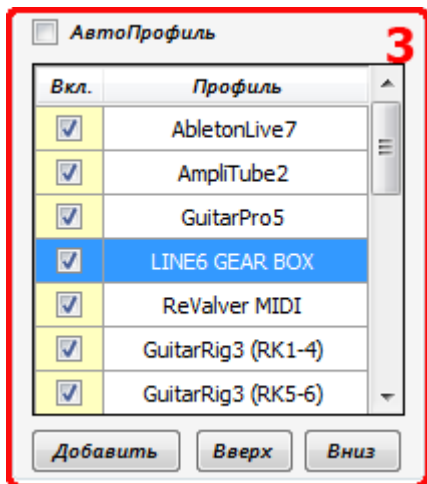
АвтоПрофиль

3

| Вкл. | Профиль |
|---|---|
| ☑ | AbletonLive7 |
| ☑ | AmpliTube2 |
| ☑ | GuitarPro5 |
| ☑ | LINE6 GEAR BOX |
| ☑ | ReValver MIDI |
| ☑ | GuitarRig3 (RK1-4) |
| ☑ | GuitarRig3 (RK5-6) |

Добавить Вверх Вниз